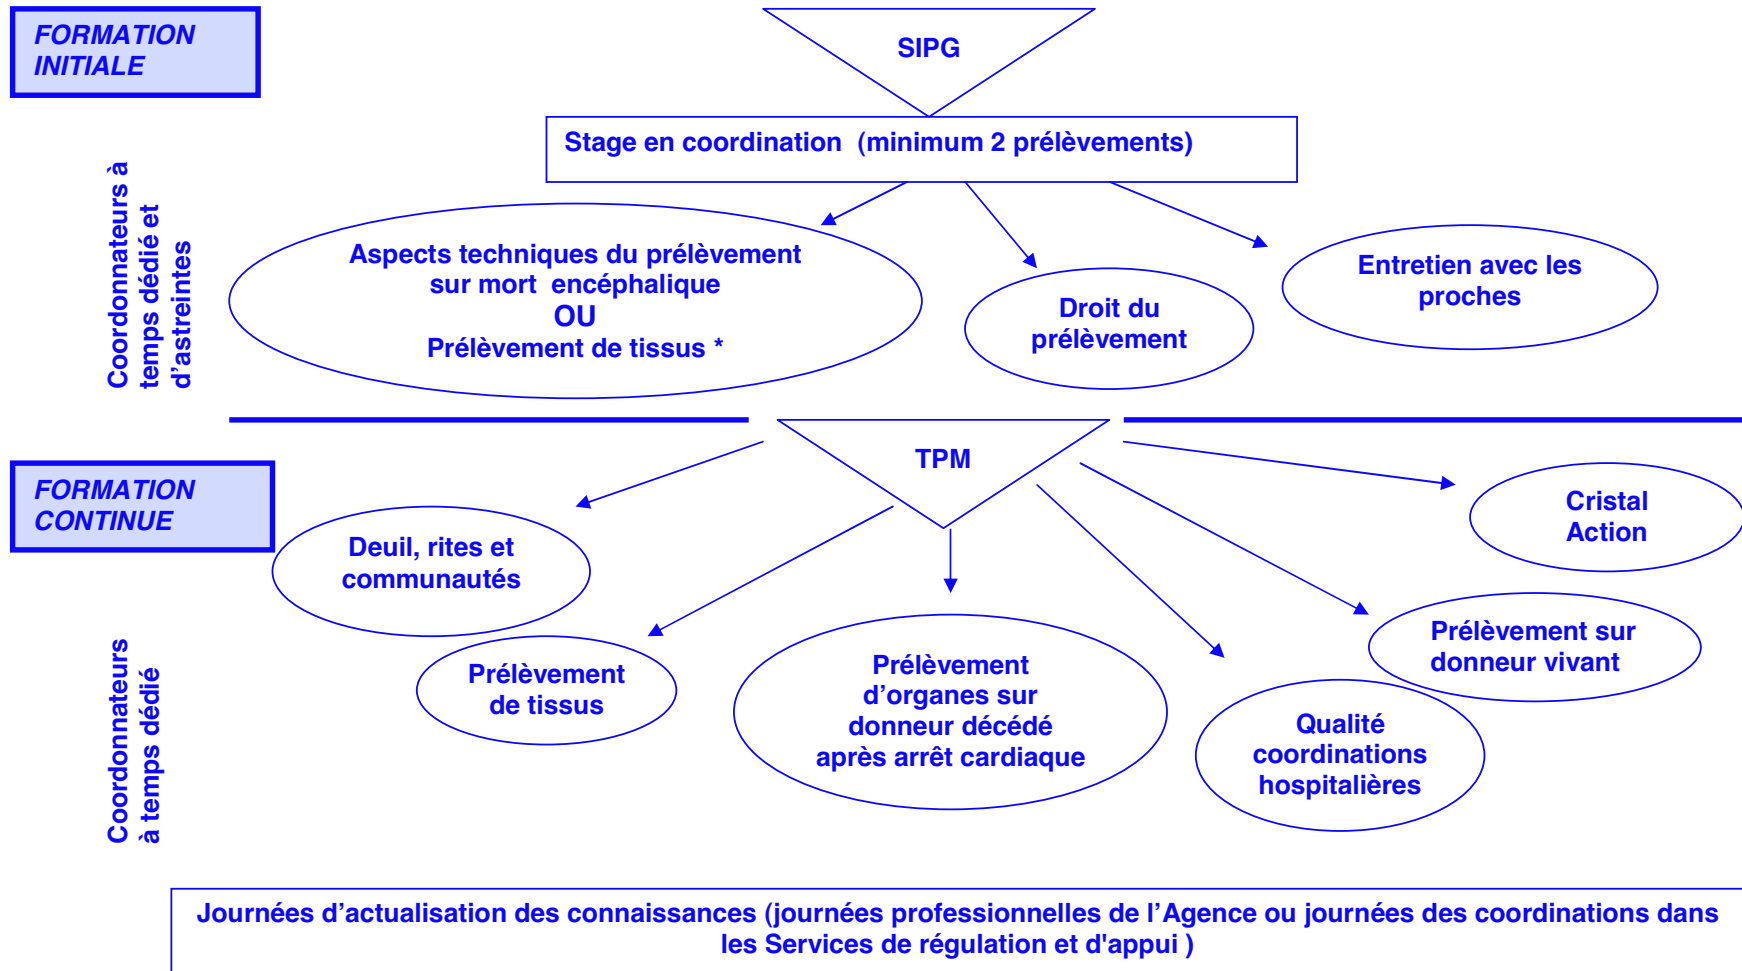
FORMATION INITIALE

SIPG

Stage en coordination (minimum 2 prélèvements)

Coordonnateurs à temps dédié et d'astreintes

Aspects techniques du prélèvement sur mort encéphalique
OU
Prélèvement de tissus *

Droit du prélèvement

Entretien avec les proches

TPM

FORMATION CONTINUE

Deuil, rites et communautés

Cristal Action

Prélèvement de tissus

Prélèvement d'organes sur donneur décédé après arrêt cardiaque

Qualité coordinations hospitalières

Prélèvement sur donneur vivant

Coordonnateurs à temps dédié

Journées d'actualisation des connaissances (journées professionnelles de l'Agence ou journées des coordinations dans les Services de régulation et d'appui )